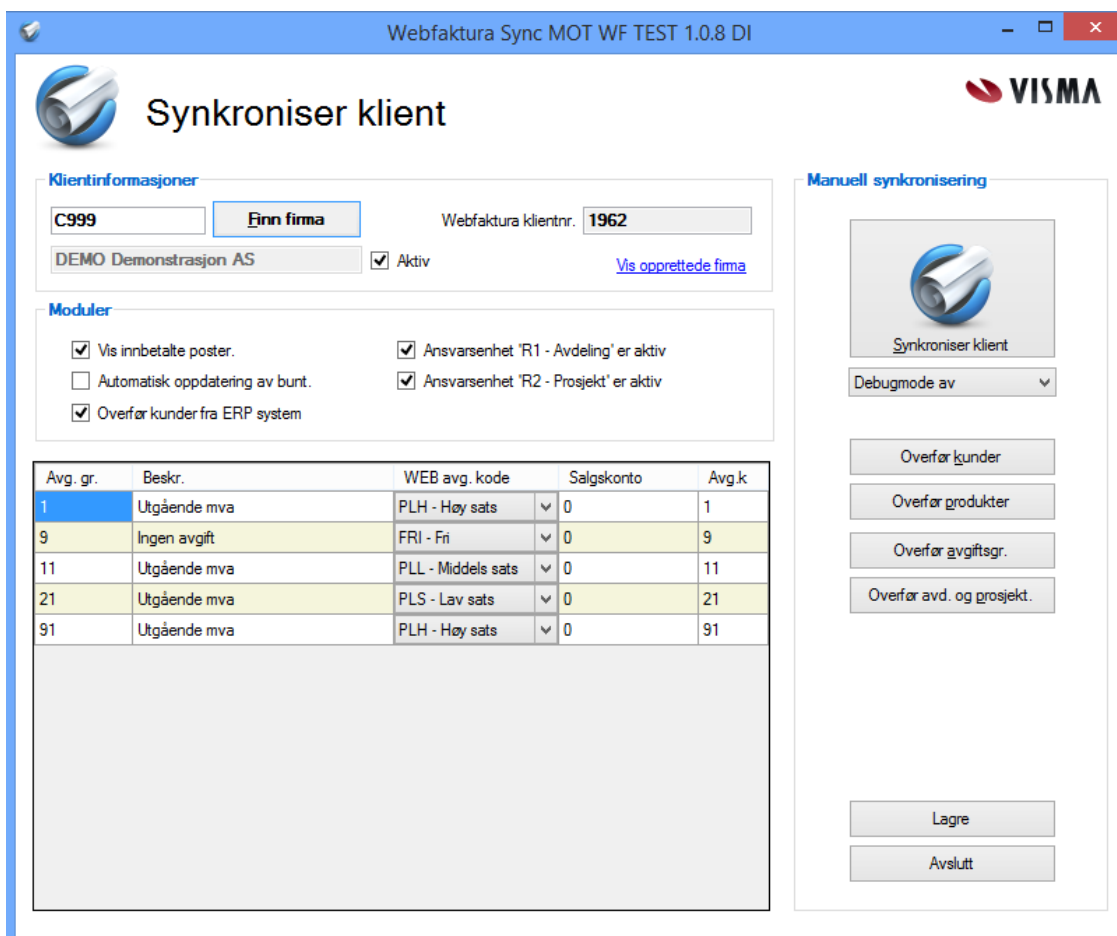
Webfaktura Sync MOT WF TEST 1.0.8 DI

Synkroniser klient

VISMA

Klientinformasjoner

C999

Finn firma

Webfaktura klientnr. 1962

DEMO Demonstrasjon AS

Aktiv

Vis opprettede firma

Moduler

Vis innbetalte poster.

Automatisk oppdatering av bunt.

Overfør kunder fra ERP system

Ansvarsenhet 'R1 - Avdeling' er aktiv

Ansvarsenhet 'R2 - Prosjekt' er aktiv

| Avg. gr. | Beskr. | WEB avg. kode | Salgskonto | Avg.k |
|---|---|---|---|---|
| 1 | Utgående mva | PLH - Høy sats | 0 | 1 |
| 9 | Ingen avgift | FRI - Fri | 0 | 9 |
| 11 | Utgående mva | PLL - Middels sats | 0 | 11 |
| 21 | Utgående mva | PLS - Lav sats | 0 | 21 |
| 91 | Utgående mva | PLH - Høy sats | 0 | 91 |

Manuell synkronisering

Synkroniser klient

Debugmode av

Overfør kunder

Overfør produkter

Overfør avgiftsgr.

Overfør avd. og prosjekt.

Lagre

Avslutt